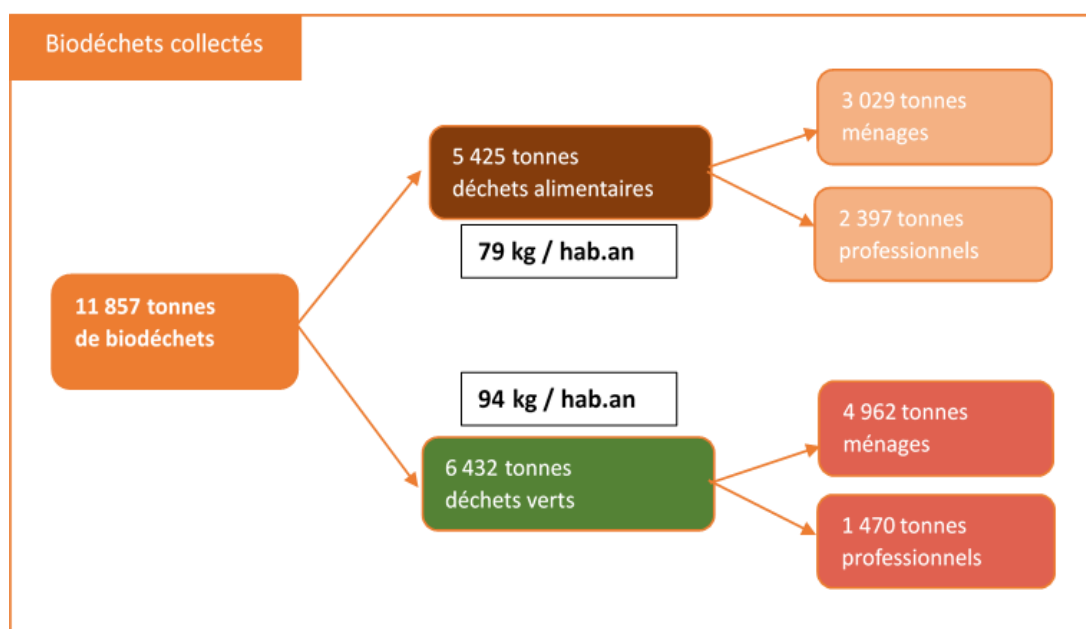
Biodéchets collectés

11 857 tonnes de biodéchets

5 425 tonnes déchets alimentaires

79 kg / hab.an

3 029 tonnes ménages

2 397 tonnes professionnels

94 kg / hab.an

6 432 tonnes déchets verts

4 962 tonnes ménages

1 470 tonnes professionnels